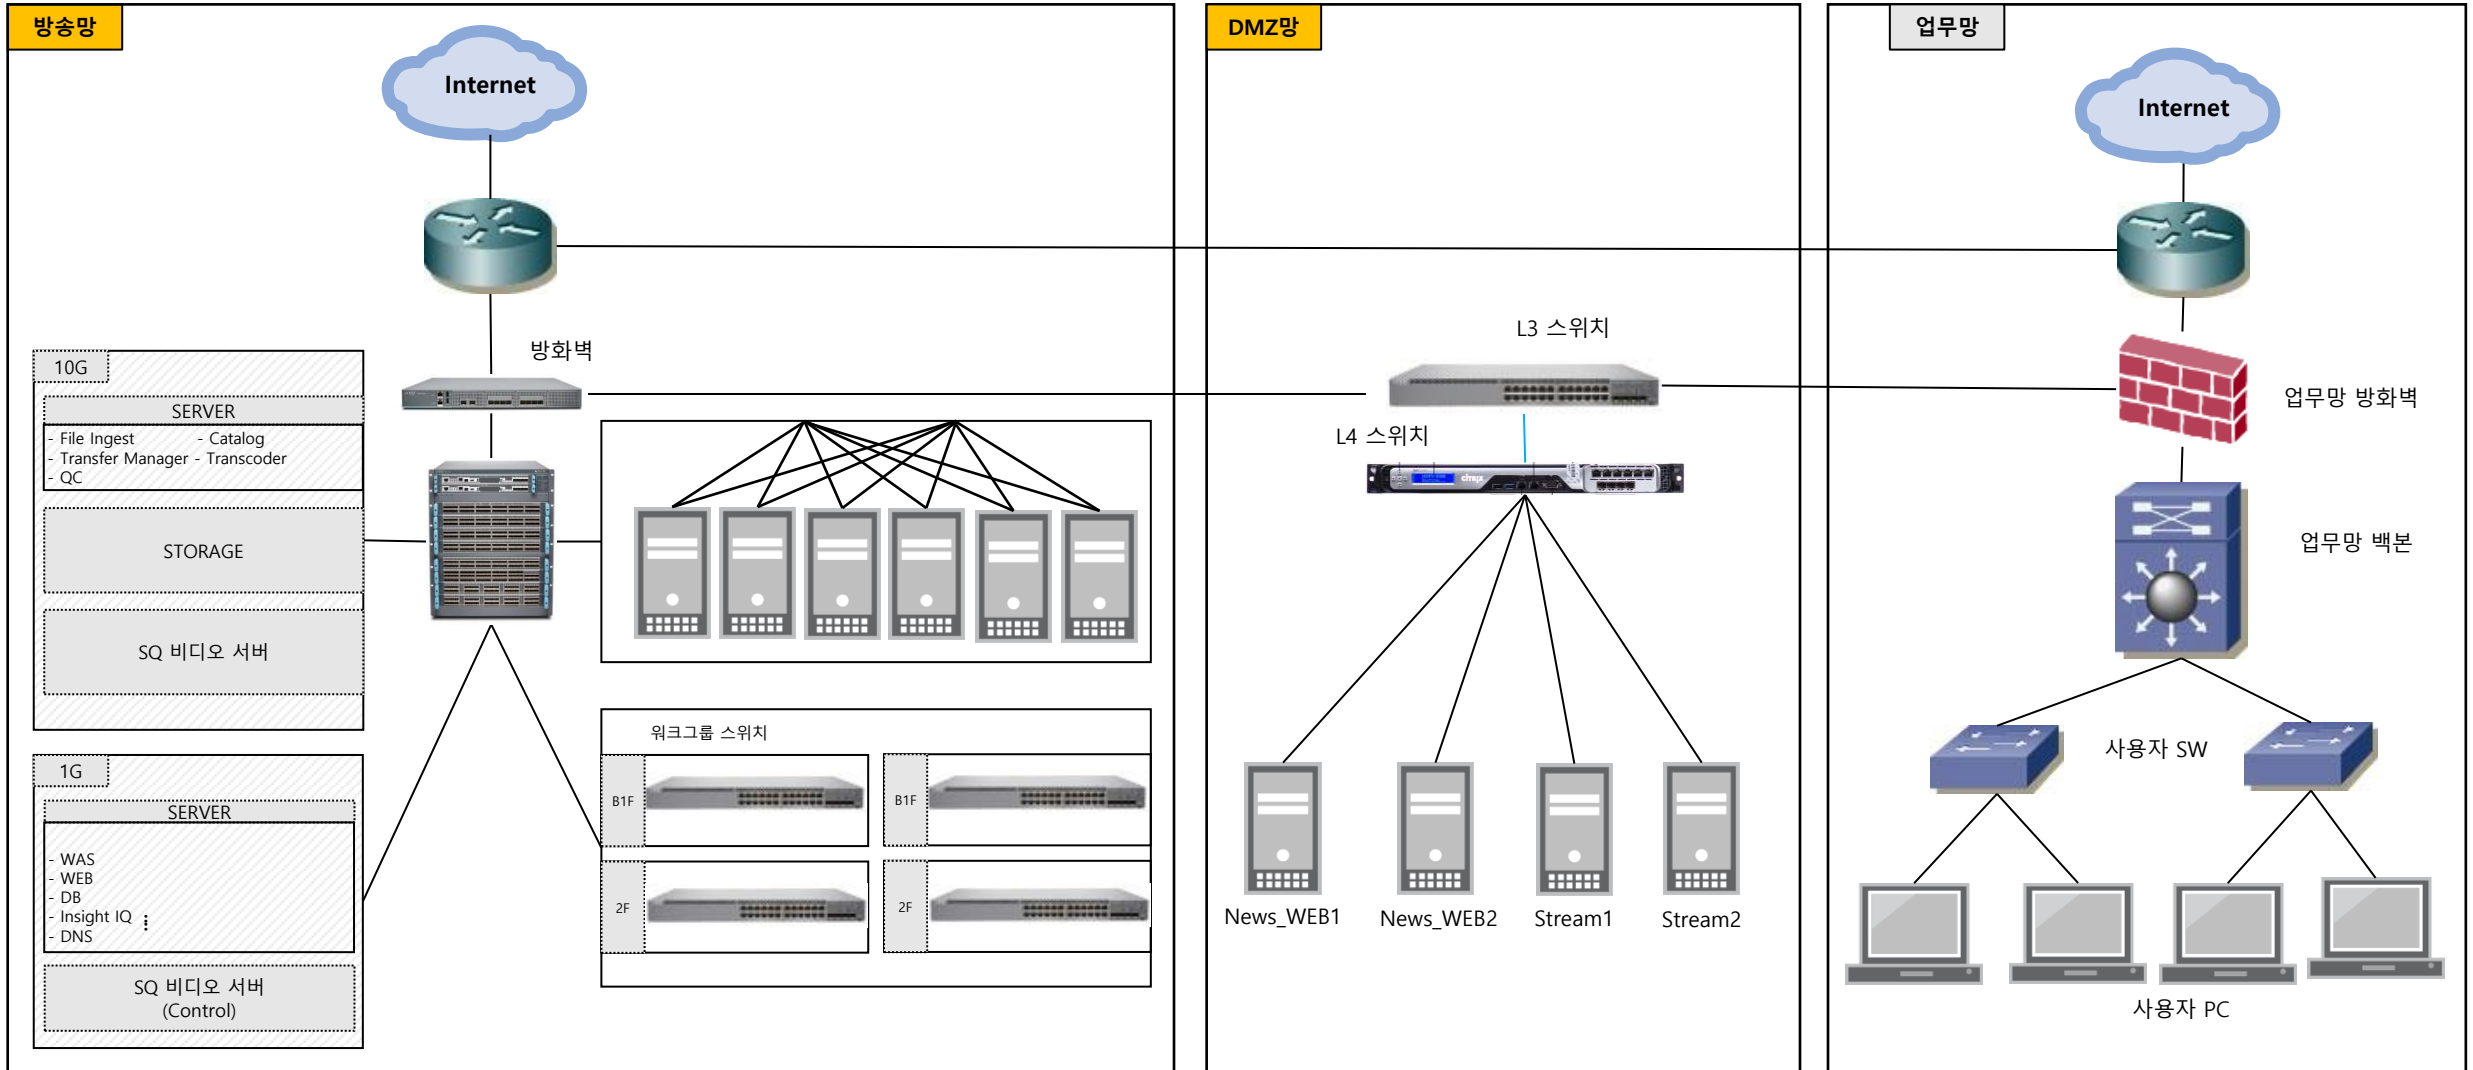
방송망

Internet

방화벽

10G

SERVER

- File Ingest - Catalog
- Transfer Manager - Transcoder
- QC

STORAGE

SQ 비디오 서버

1G

SERVER

- WAS
- WEB
- DB
- Insight IQ
- DNS

SQ 비디오 서버
(Control)

워크그룹 스위치

B1F

B1F

2F

2F

DMZ망

L3 스위치

L4 스위치

News_WEB1

News_WEB2

Stream1

Stream2

업무망

Internet

업무망 방화벽

업무망 백본

사용자 SW

사용자 PC